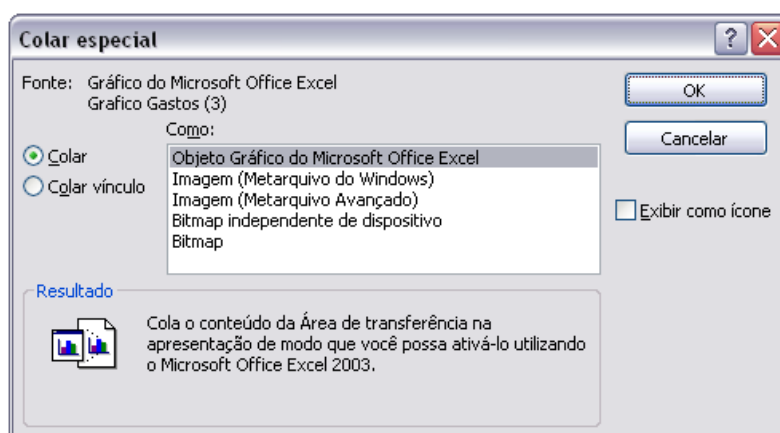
Colar especial

Fonte: Gráfico do Microsoft Office Excel
Grafico Gastos (3)

Como:

Colar

Colar vínculo

Objeto Gráfico do Microsoft Office Excel
Imagem (Metarquivo do Windows)
Imagem (Metarquivo Avançado)
Bitmap independente de dispositivo
Bitmap

OK

Cancelar

Exibir como ícone

Resultado

Cola o conteúdo da Área de transferência na apresentação de modo que você possa ativá-lo utilizando o Microsoft Office Excel 2003.